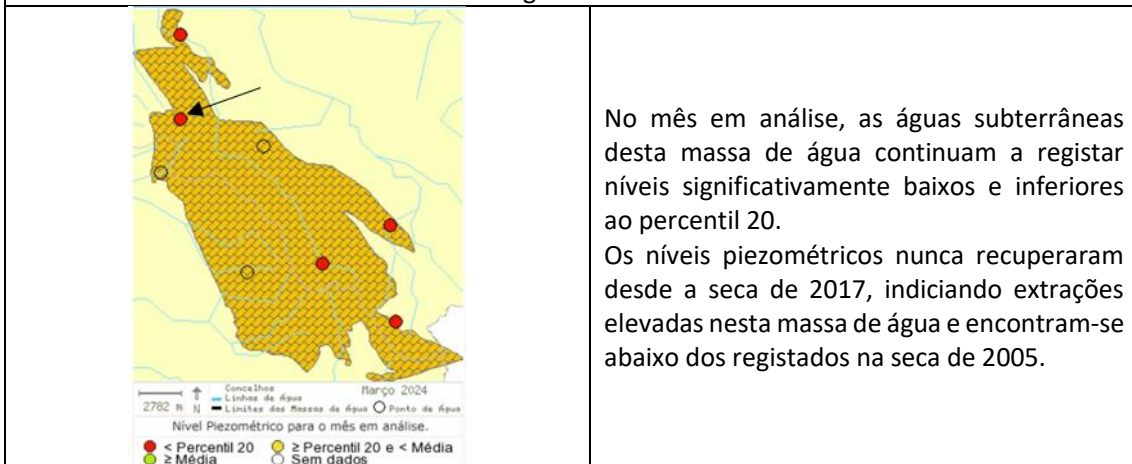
Concelhos
Linhas de Água
Limites das Massas de Água
Ponto de Água
Março 2024
2782 m
N
Nível Piezométrico para o mês em análise.
< Percentil 20
≥ Percentil 20 e < Média
≥ Média
Sem dados

No mês em análise, as águas subterrâneas desta massa de água continuam a registar níveis significativamente baixos e inferiores ao percentil 20.
Os níveis piezométricos nunca recuperaram desde a seca de 2017, indiciando extrações elevadas nesta massa de água e encontram-se abaixo dos registados na seca de 2005.